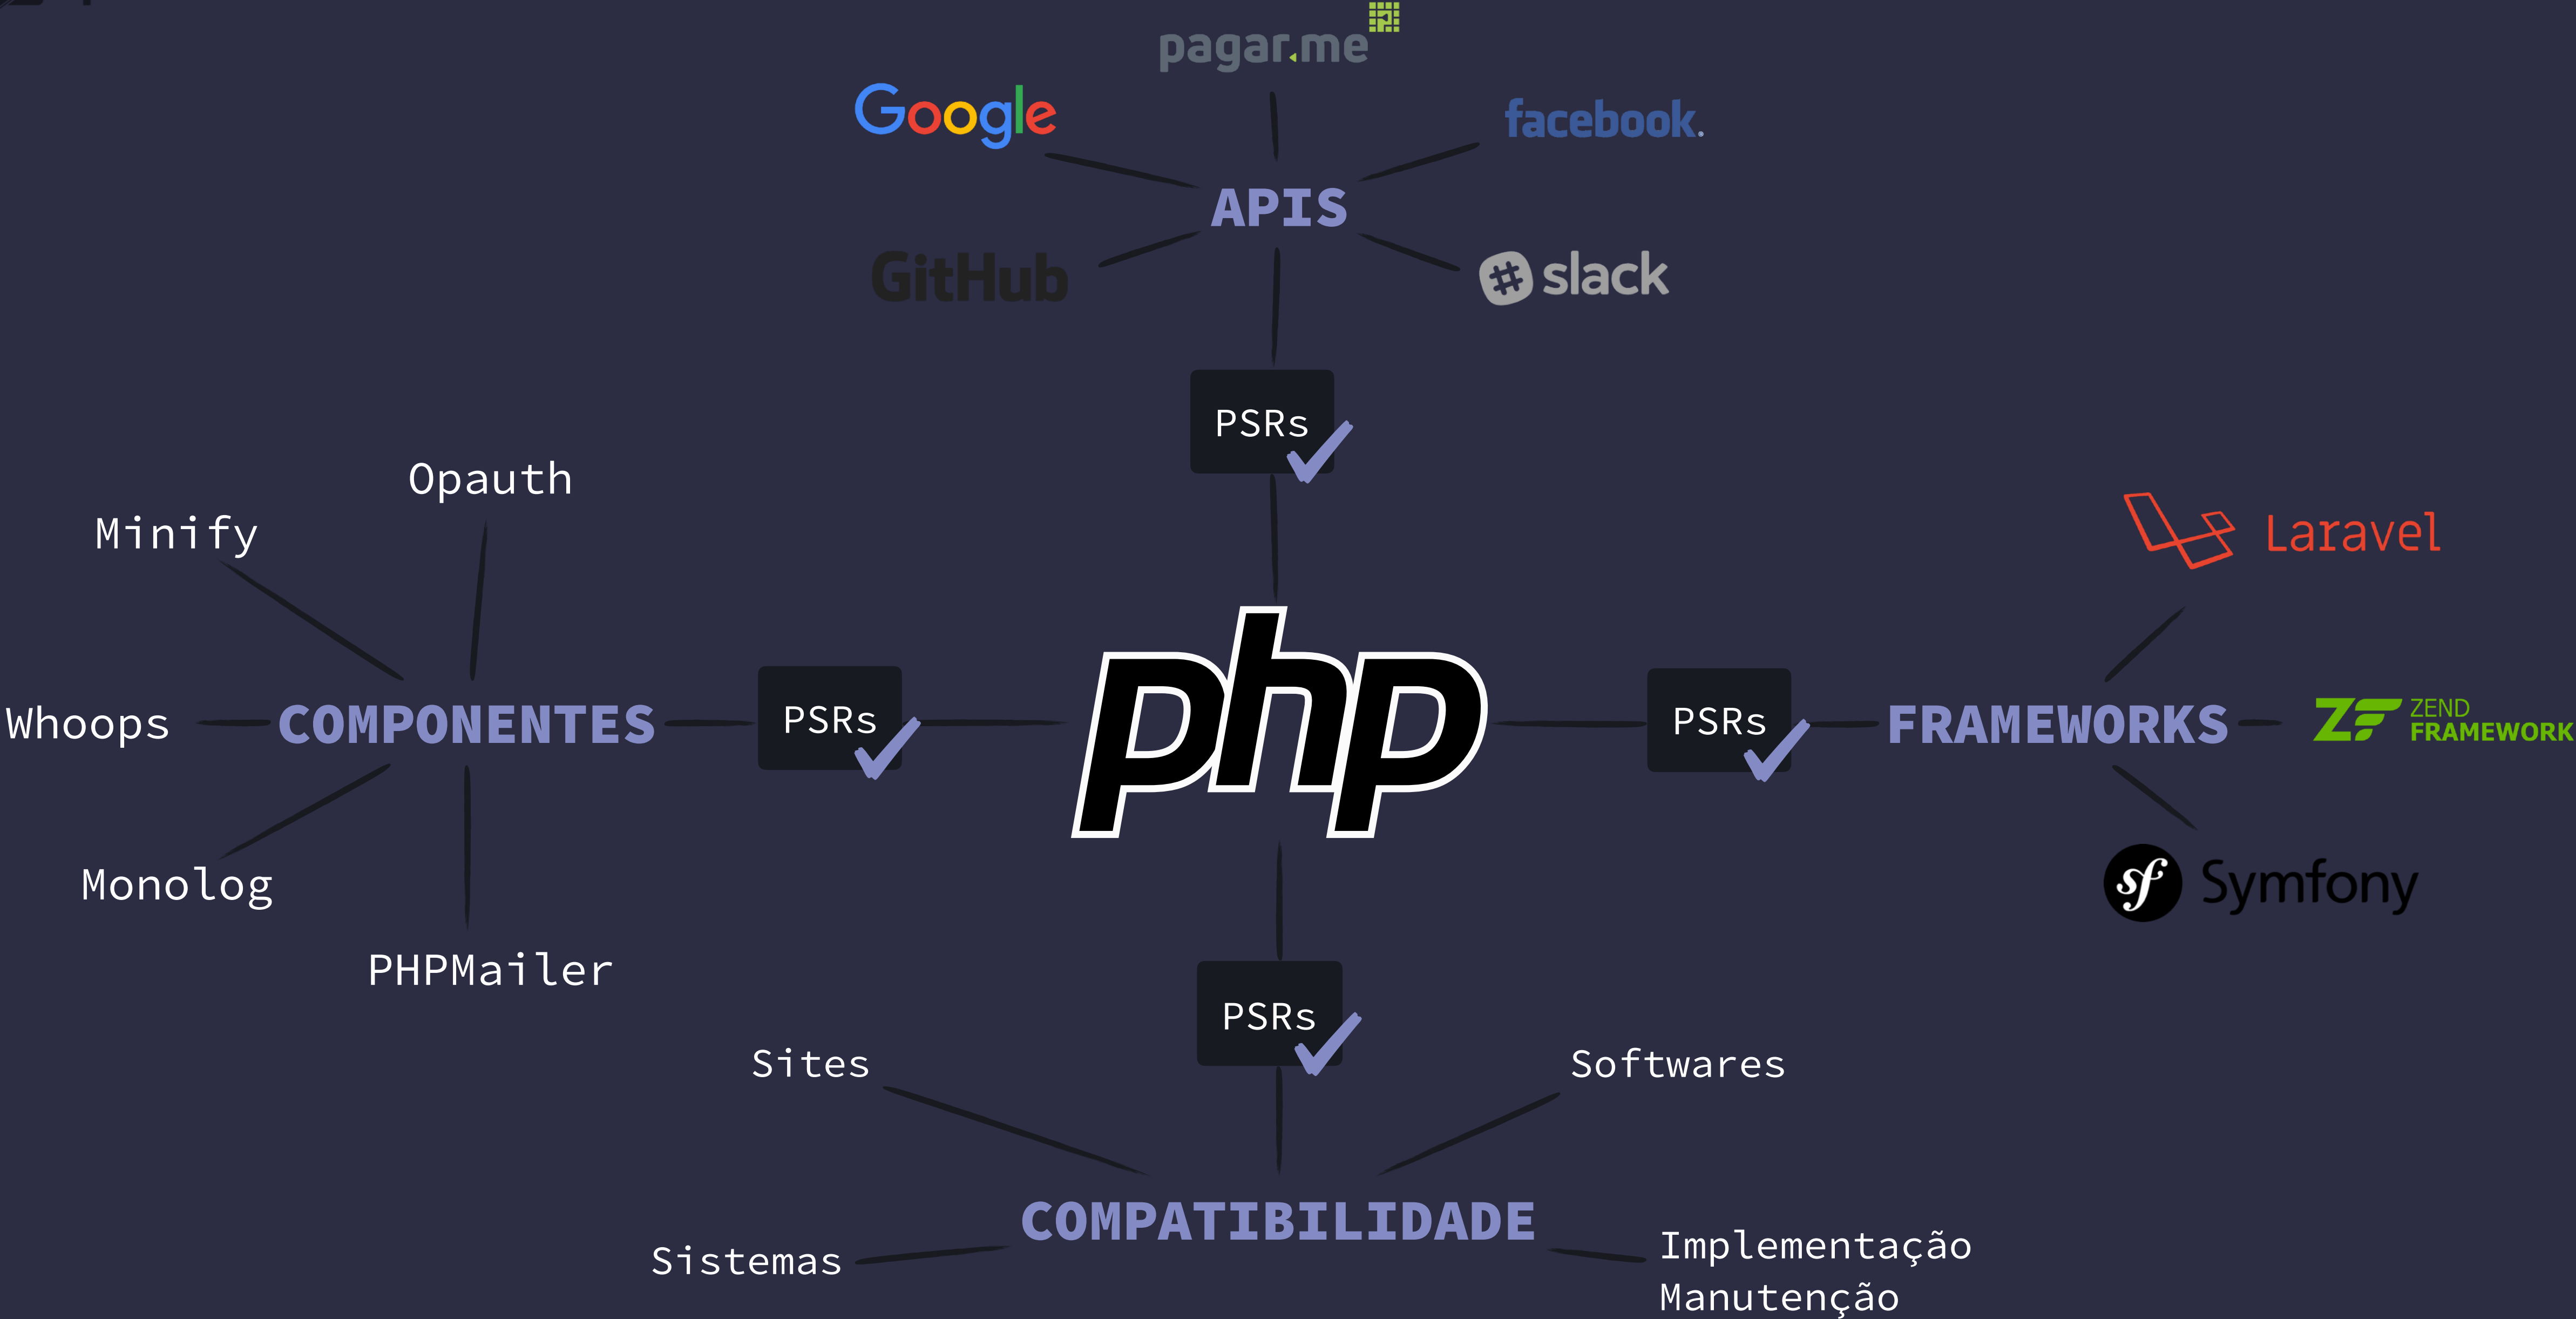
pagar.me

Google

facebook.

APIS

GitHub

slack

PSRs

Opauth

Minify

Laravel

Whoops

COMPONENTES

PSRs

php

PSRs

FRAMEWORKS

ZEND FRAMEWORK

Monolog

Symfony

PHPMailer

PSRs

Sites

Softwares

COMPATIBILIDADE

Sistemas

Implementação
Manutenção